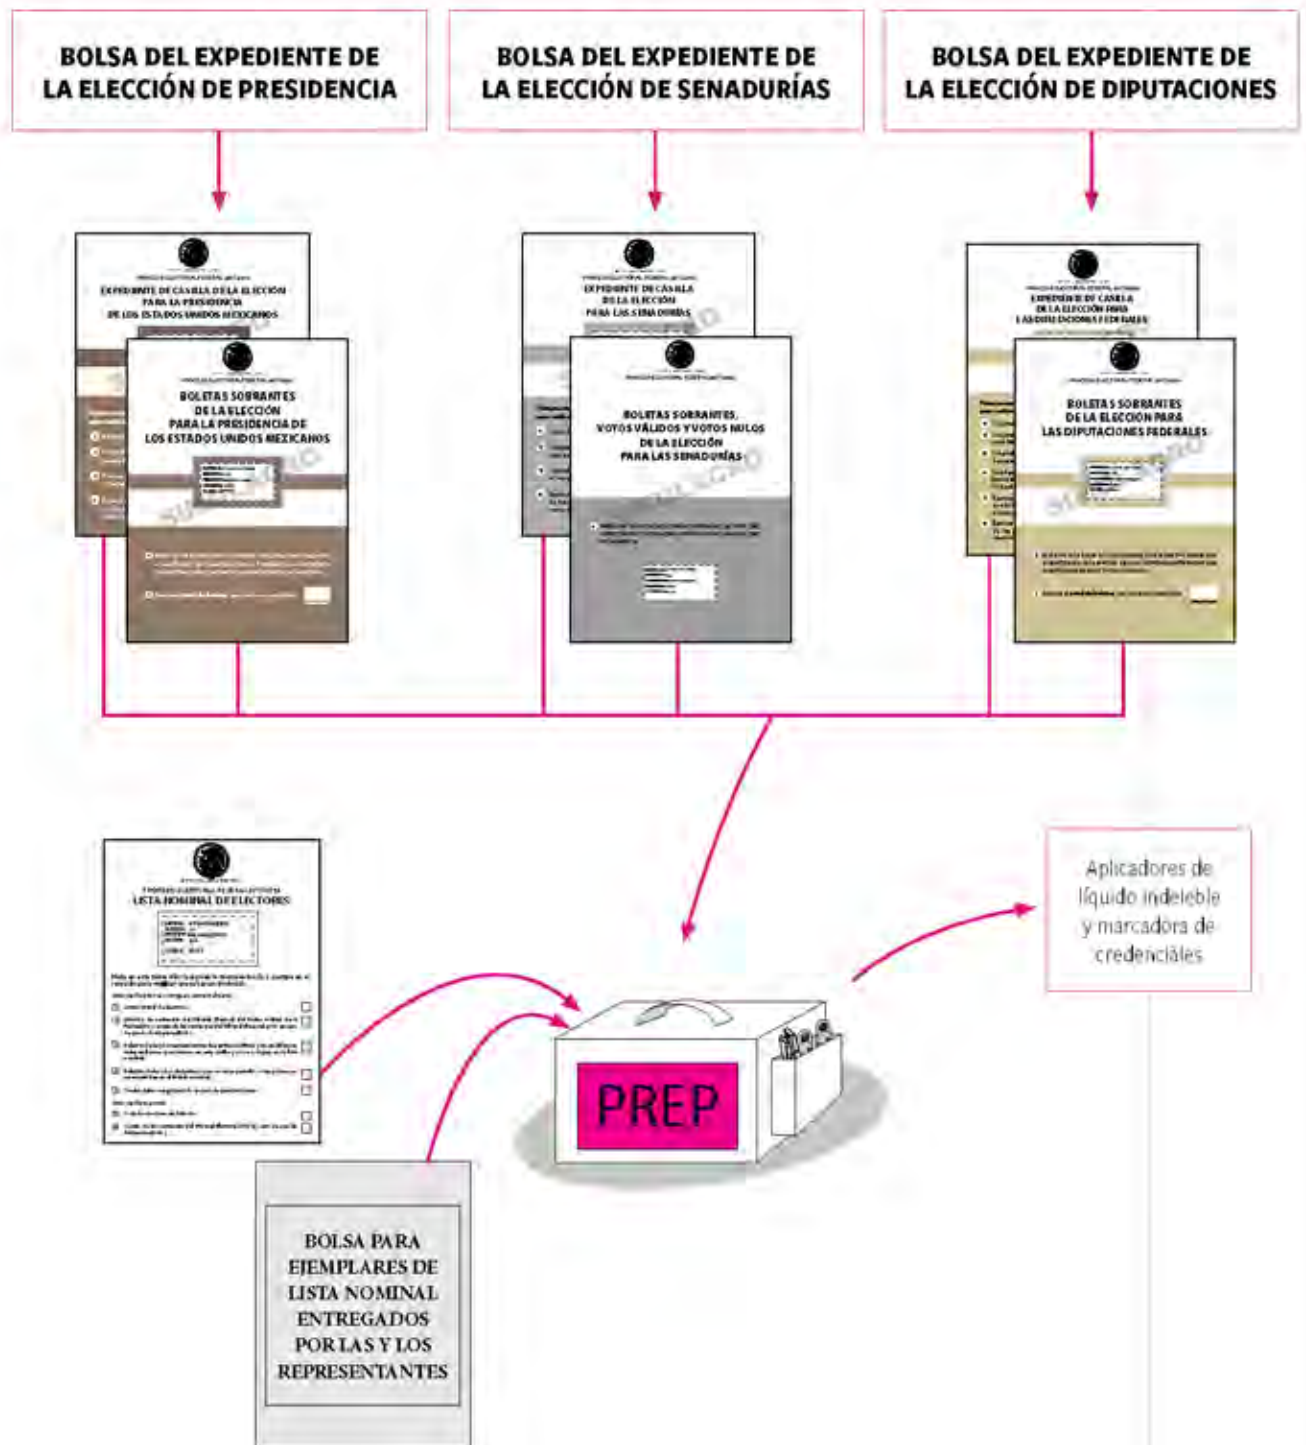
BOLSA DEL EXPEDIENTE DE LA ELECCIÓN DE PRESIDENCIA

BOLSA DEL EXPEDIENTE DE LA ELECCIÓN DE SENADURÍAS

BOLSA DEL EXPEDIENTE DE LA ELECCIÓN DE DIPUTACIONES

EXPEDIENTE DE CASILLA DE LA ELECCIÓN PARA LA PRESIDENCIA DE LOS ESTADOS UNIDOS MEXICANOS

BOLETAS SOBRANTES DE LA ELECCIÓN PARA LA PRESIDENCIA DE LOS ESTADOS UNIDOS MEXICANOS

EXPEDIENTE DE CASILLA DE LA ELECCIÓN PARA LAS SENADURÍAS

BOLETAS SOBRANTES, VOTOS VÁLIDOS Y VOTOS NULOS DE LA ELECCIÓN PARA LAS SENADURÍAS

EXPEDIENTE DE CASILLA DE LA ELECCIÓN PARA LAS DIPUTACIONES FEDERALES

BOLETAS SOBRANTES DE LA ELECCIÓN PARA LAS DIPUTACIONES FEDERALES

LISTA NOMINAL DE ELECTORES

PREP

Aplicadores de líquido indeleble y marcadora de credenciales

BOLSA PARA EJEMPLARES DE LISTA NOMINAL ENTREGADOS POR LAS Y LOS REPRESENTANTES